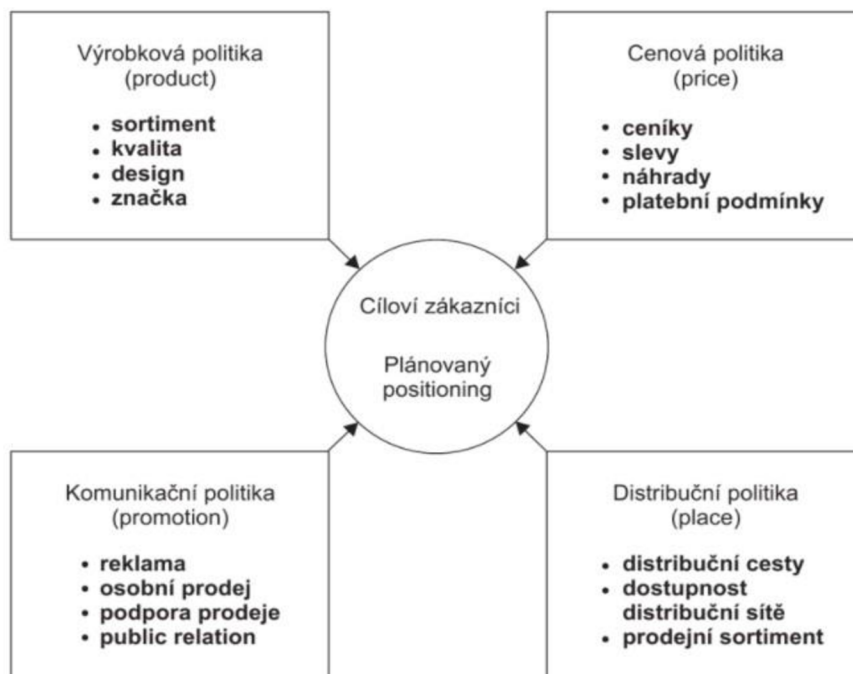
Výrobková politika
(product)

- sortiment
- kvalita
- design
- značka

Cenová politika
(price)

- ceníky
- slevy
- náhrady
- platební podmínky

Cíloví zákazníci

Plánovaný positioning

Komunikační politika
(promotion)

- reklama
- osobní prodej
- podpora prodeje
- public relation

Distribuční politika
(place)

- distribuční cesty
- dostupnost distribuční sítě
- prodejní sortiment